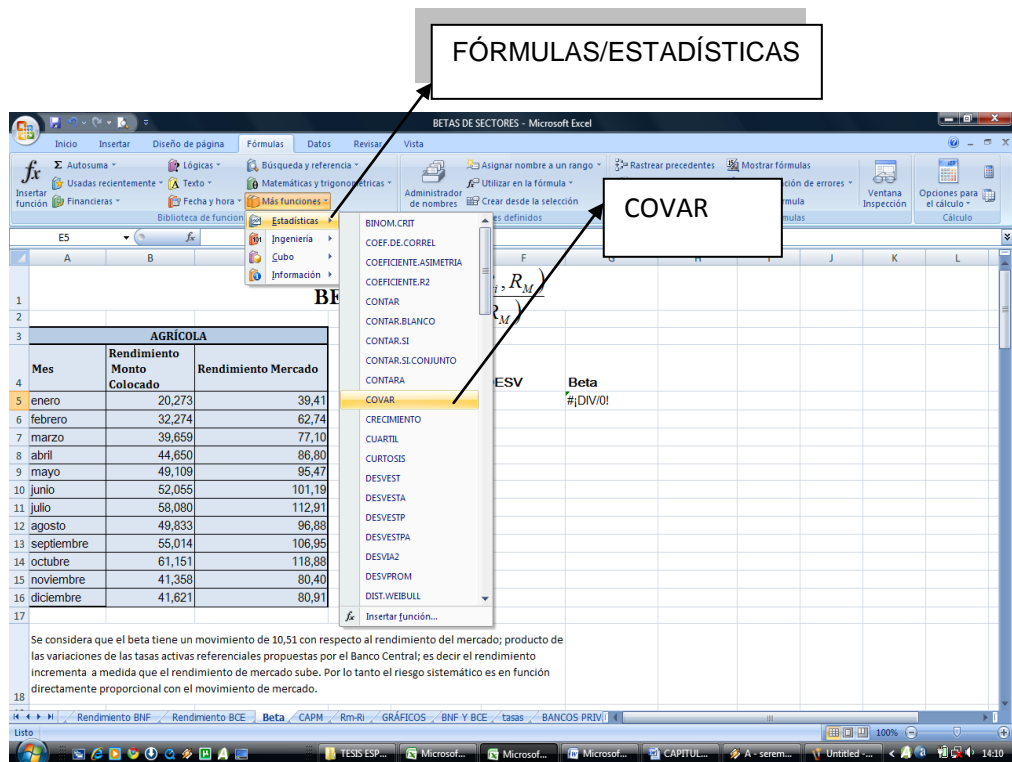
FÓRMULAS/ESTADÍSTICAS

BETAS DE SECTORES - Microsoft Excel

Inicio Insertar Diseño de página Fórmulas Datos Revisar Vista

Insertar función
Autosuma
Usadas recientemente
Financieras
Lógicas
Texto
Fecha y hora
Búsqueda y referencia
Matemáticas y trigonométricas
Más funciones
Biblioteca de funciones
Administrador de nombres
Asignar nombre a un rango
Utilizar en la fórmula
Crear desde la selección
nombres definidos
Rastrear precedentes
Mostrar fórmulas
ción de errores
rmula
rmulas
Ventana Inspección
Opciones para el cálculo
Cálculo

COVAR

Estadísticas
Ingeniería
Cubo
Información

BINOM.CRIT
COEF.DE.CORREL
COEFICIENTE.ASIMETRIA
COEFICIENTE.R2
CONTAR
CONTAR.BLANCO
CONTAR.SI
CONTAR.SI.CONJUNTO
CONTARA
COVAR
CRECIMIENTO
CUARTIL
CURTOSIS
DESVEST
DESVESTA
DESVESTP
DESVESTPA
DESVIA2
DESVPROM
DIST.WEIBULL
Insertar función...

E5

BE

| | A | B | C | | E | F | G |
|---|---|---|---|---|---|---|---|
| 3 | AGRÍCOLA | | | | | | |
| 4 | Mes | Rendimiento Monto Colocado | Rendimiento Mercado | | ESV | | Beta |
| 5 | enero | 20,273 | 39,41 | | | | #¡DIV/0! |
| 6 | febrero | 32,274 | 62,74 | | | | |
| 7 | marzo | 39,659 | 77,10 | | | | |
| 8 | abril | 44,650 | 86,80 | | | | |
| 9 | mayo | 49,109 | 95,47 | | | | |
| 10 | junio | 52,055 | 101,19 | | | | |
| 11 | julio | 58,080 | 112,91 | | | | |
| 12 | agosto | 49,833 | 96,88 | | | | |
| 13 | septiembre | 55,014 | 106,95 | | | | |
| 14 | octubre | 61,151 | 118,88 | | | | |
| 15 | noviembre | 41,358 | 80,40 | | | | |
| 16 | diciembre | 41,621 | 80,91 | | | | |

Se considera que el beta tiene un movimiento de 10,51 con respecto al rendimiento del mercado; producto de las variaciones de las tasas activas referenciales propuestas por el Banco Central; es decir el rendimiento incrementa a medida que el rendimiento de mercado sube. Por lo tanto el riesgo sistemático es en función directamente proporcional con el movimiento de mercado.

Rendimiento BNF / Rendimiento BCE / Beta / CAPM / Rm-Ri / GRÁFICOS / BNF Y BCE / tasas / BANCOS PRIV

Listo 100%

TESIS ESP... Microsof... Microsof... Microsof... CAPITUL... A - serem... Untitled - ... 14:10